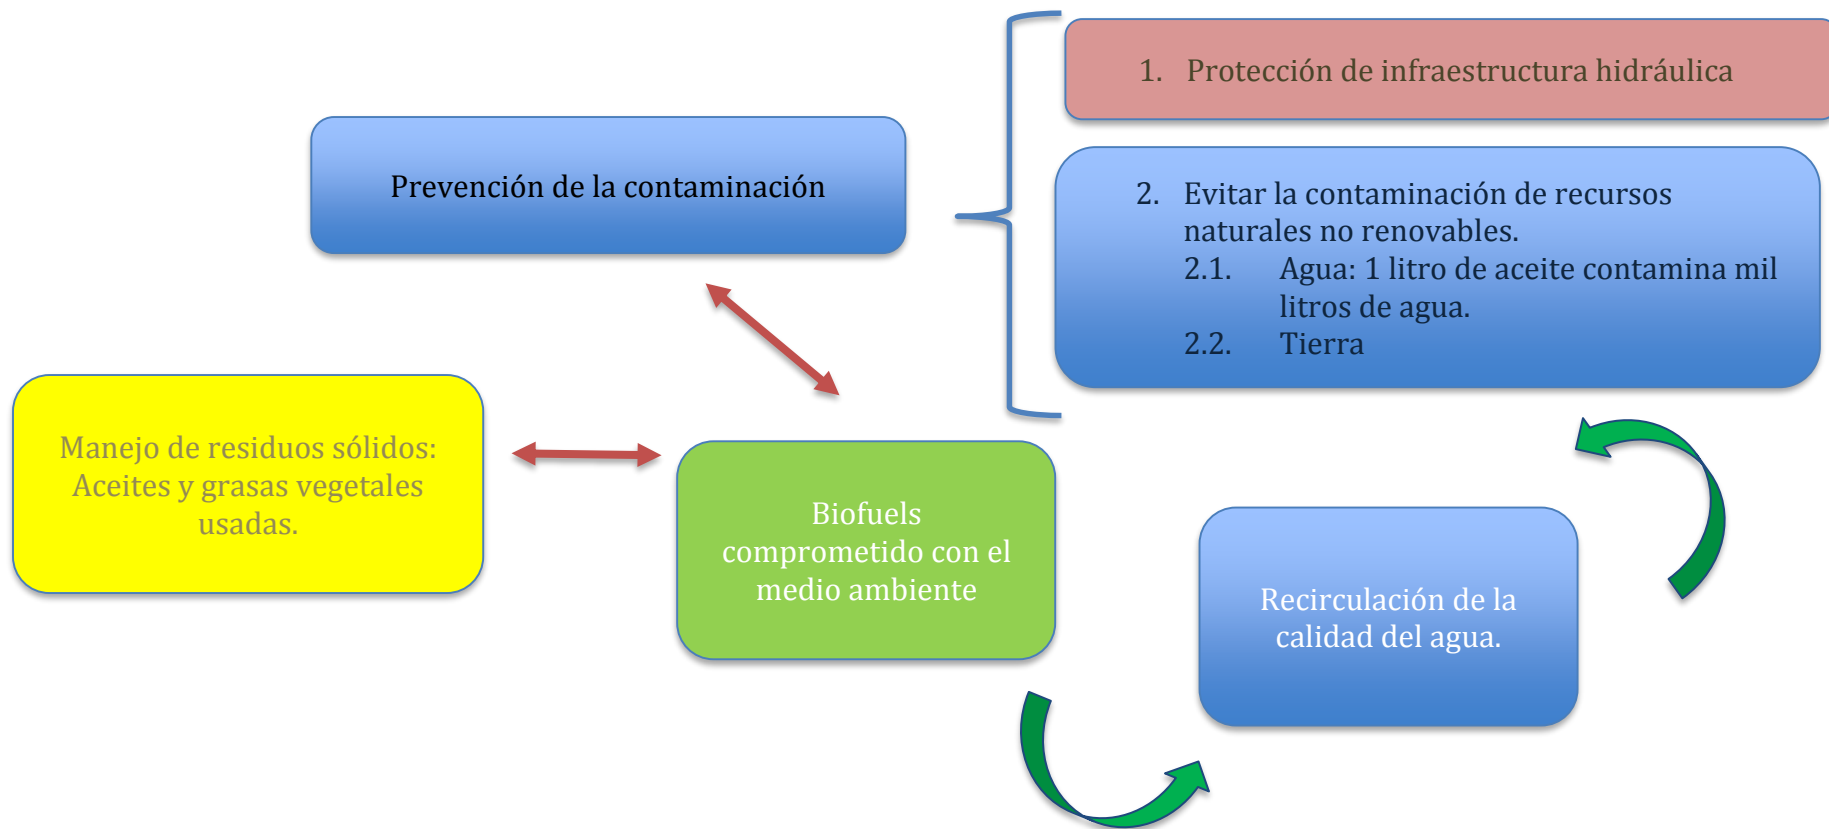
Prevención de la contaminación

1. Protección de infraestructura hidráulica

2. Evitar la contaminación de recursos naturales no renovables.
2.1. Agua: 1 litro de aceite contamina mil litros de agua.
2.2. Tierra

Manejo de residuos sólidos: Aceites y grasas vegetales usadas.

Biofuels comprometido con el medio ambiente

Recirculación de la calidad del agua.